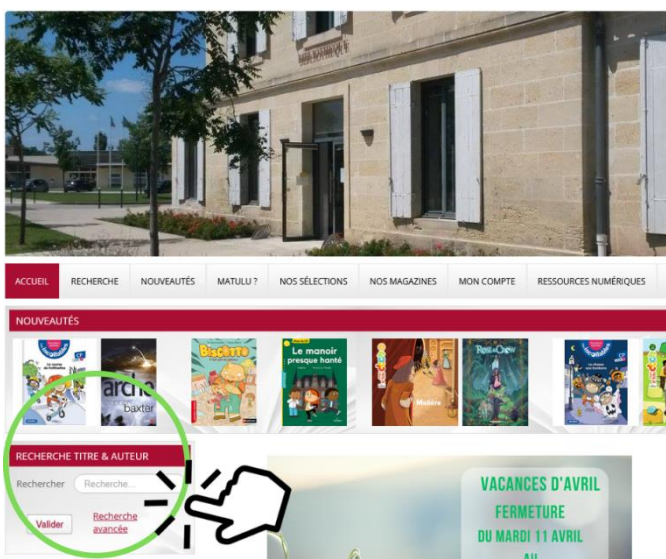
ACCUEIL
RECHERCHE
NOUVEAUTÉS
MATULU ?
NOS SÉLECTIONS
NOS MAGAZINES
MON COMPTE
RESSOURCES NUMÉRIQUES

NOUVEAUTÉS

arctic
baxter

Biscotte

Le manoir presque hanté

Madère

Roi & Crow

RECHERCHE TITRE & AUTEUR
Rechercher
Recherche...
Valider
Recherche avancée

VACANCES D'AVRIL
FERMETURE
DU MARDI 11 AVRIL
AU